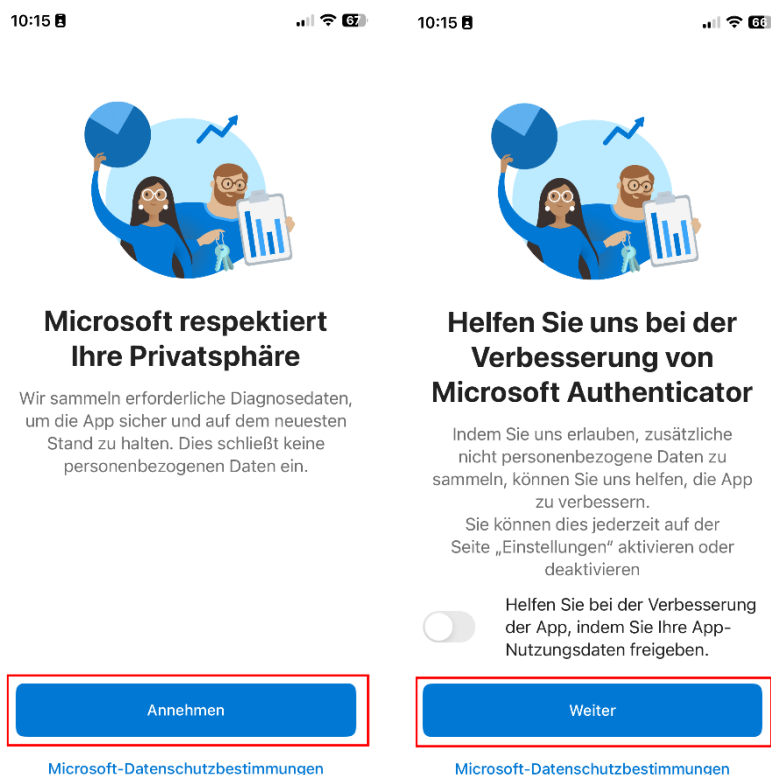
10:15 67

Microsoft respektiert Ihre Privatsphäre

Wir sammeln erforderliche Diagnosedaten, um die App sicher und auf dem neuesten Stand zu halten. Dies schließt keine personenbezogenen Daten ein.

Annehmen

Microsoft-Datenschutzbestimmungen

10:15 66

Helfen Sie uns bei der Verbesserung von Microsoft Authenticator

Indem Sie uns erlauben, zusätzliche nicht personenbezogene Daten zu sammeln, können Sie uns helfen, die App zu verbessern.
Sie können dies jederzeit auf der Seite „Einstellungen" aktivieren oder deaktivieren

Helfen Sie bei der Verbesserung der App, indem Sie Ihre App-Nutzungsdaten freigeben.

Weiter

Microsoft-Datenschutzbestimmungen